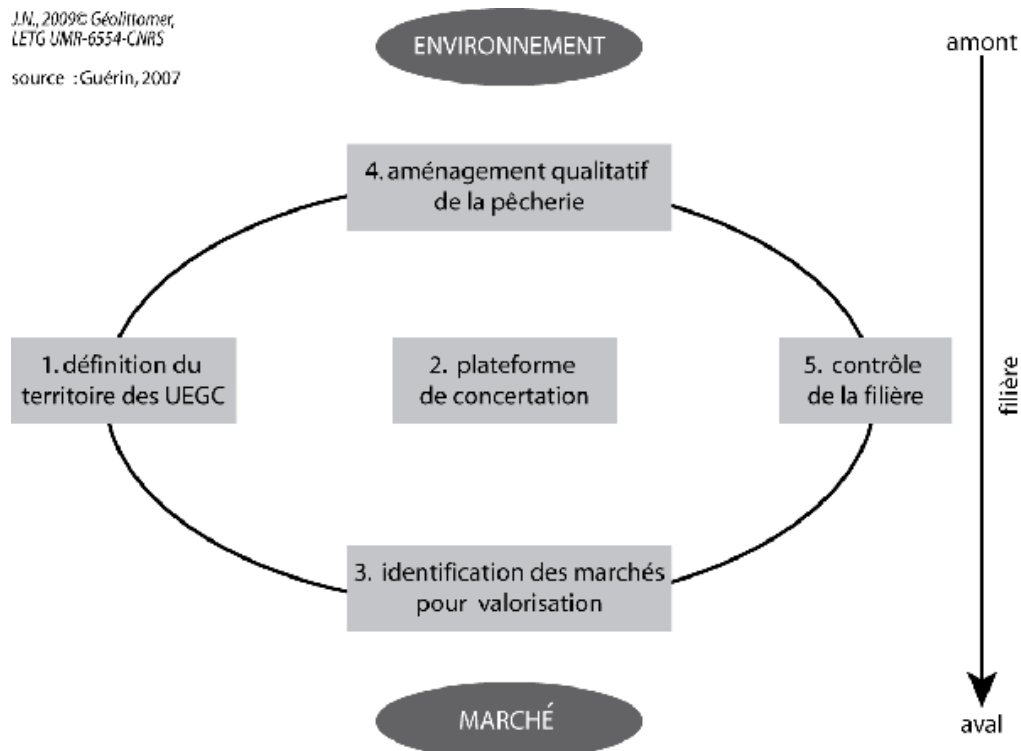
J.N., 2009© Géolittomer, LETG UMR-6554-CNRS

source : Guérin, 2007

ENVIRONNEMENT

amont

4. aménagement qualitatif de la pêcherie

1. définition du territoire des UEGC

2. plateforme de concertation

5. contrôle de la filière

filière

3. identification des marchés pour valorisation

MARCHÉ

aval